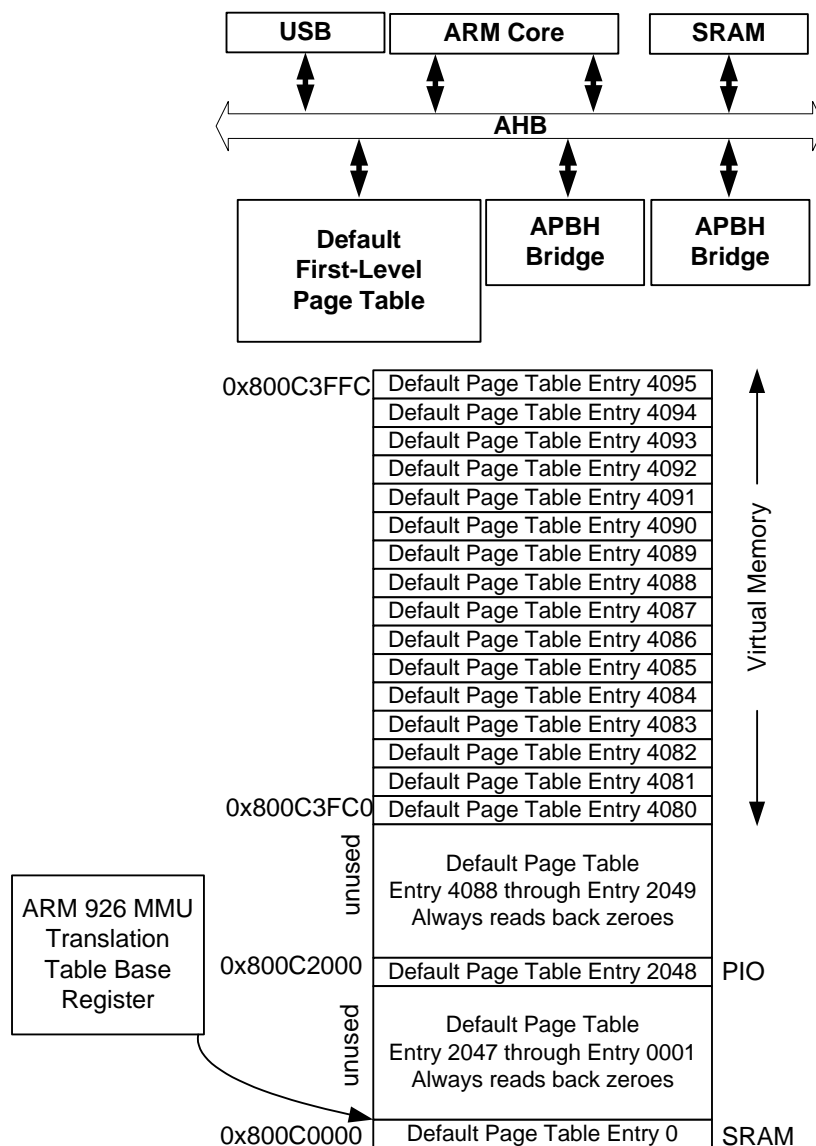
USB
ARM Core
SRAM
AHB
Default First-Level Page Table
APBH Bridge
APBH Bridge

0x800C3FFC
Default Page Table Entry 4095
Default Page Table Entry 4094
Default Page Table Entry 4093
Default Page Table Entry 4092
Default Page Table Entry 4091
Default Page Table Entry 4090
Default Page Table Entry 4089
Default Page Table Entry 4088
Default Page Table Entry 4087
Default Page Table Entry 4086
Default Page Table Entry 4085
Default Page Table Entry 4084
Default Page Table Entry 4083
Default Page Table Entry 4082
Default Page Table Entry 4081
0x800C3FC0
Default Page Table Entry 4080
Virtual Memory
unused
Default Page Table Entry 4088 through Entry 2049 Always reads back zeroes
ARM 926 MMU Translation Table Base Register
0x800C2000
Default Page Table Entry 2048
PIO
unused
Default Page Table Entry 2047 through Entry 0001 Always reads back zeroes
0x800C0000
Default Page Table Entry 0
SRAM